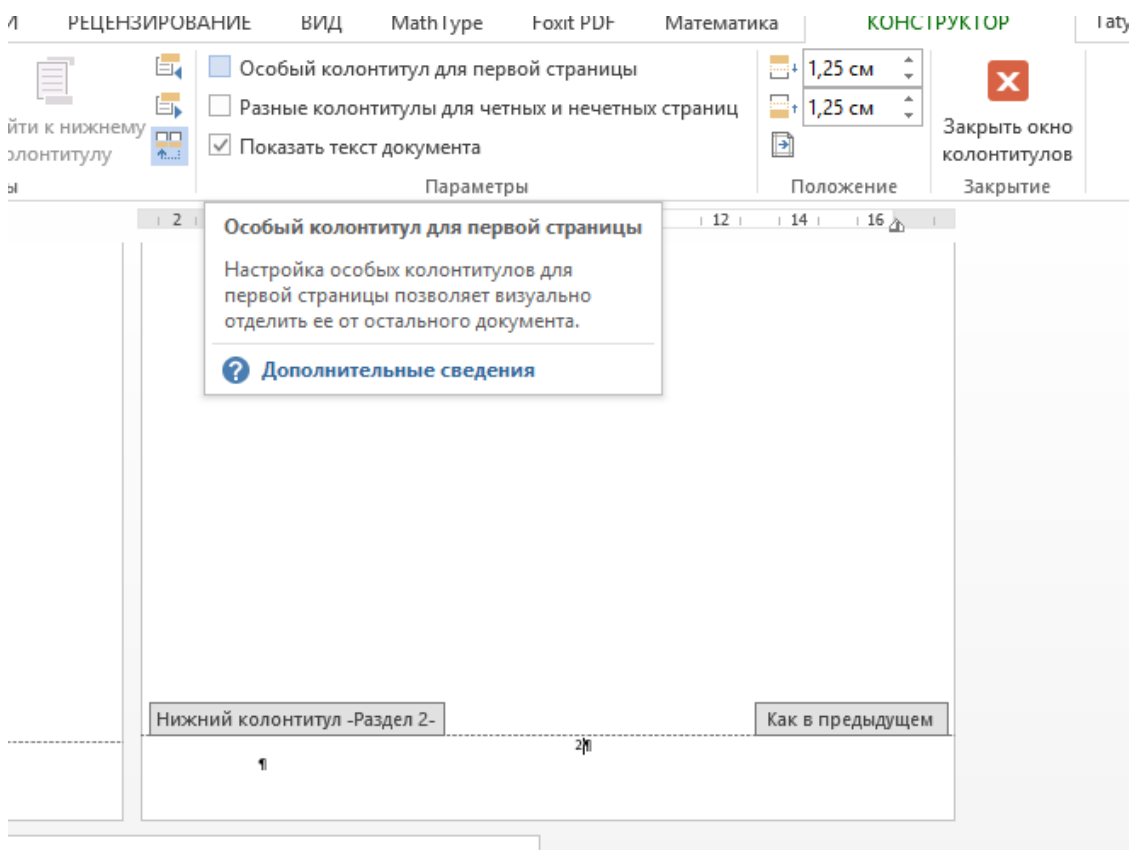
И РЕЦЕНЗИРОВАНИЕ ВИД MathType Foxit PDF Математика КОНСТРУКТОР Taty

йти к нижнему олонтитулу

ы

Особый колонтитул для первой страницы
Разные колонтитулы для четных и нечетных страниц
Показать текст документа

Параметры

1,25 см
1,25 см

Положение

Закрыть окно колонтитулов

Закрытие

2 12 14 16

Особый колонтитул для первой страницы

Настройка особых колонтитулов для первой страницы позволяет визуально отделить ее от остального документа.

Дополнительные сведения

Нижний колонтитул -Раздел 2-

Как в предыдущем

2¶

¶